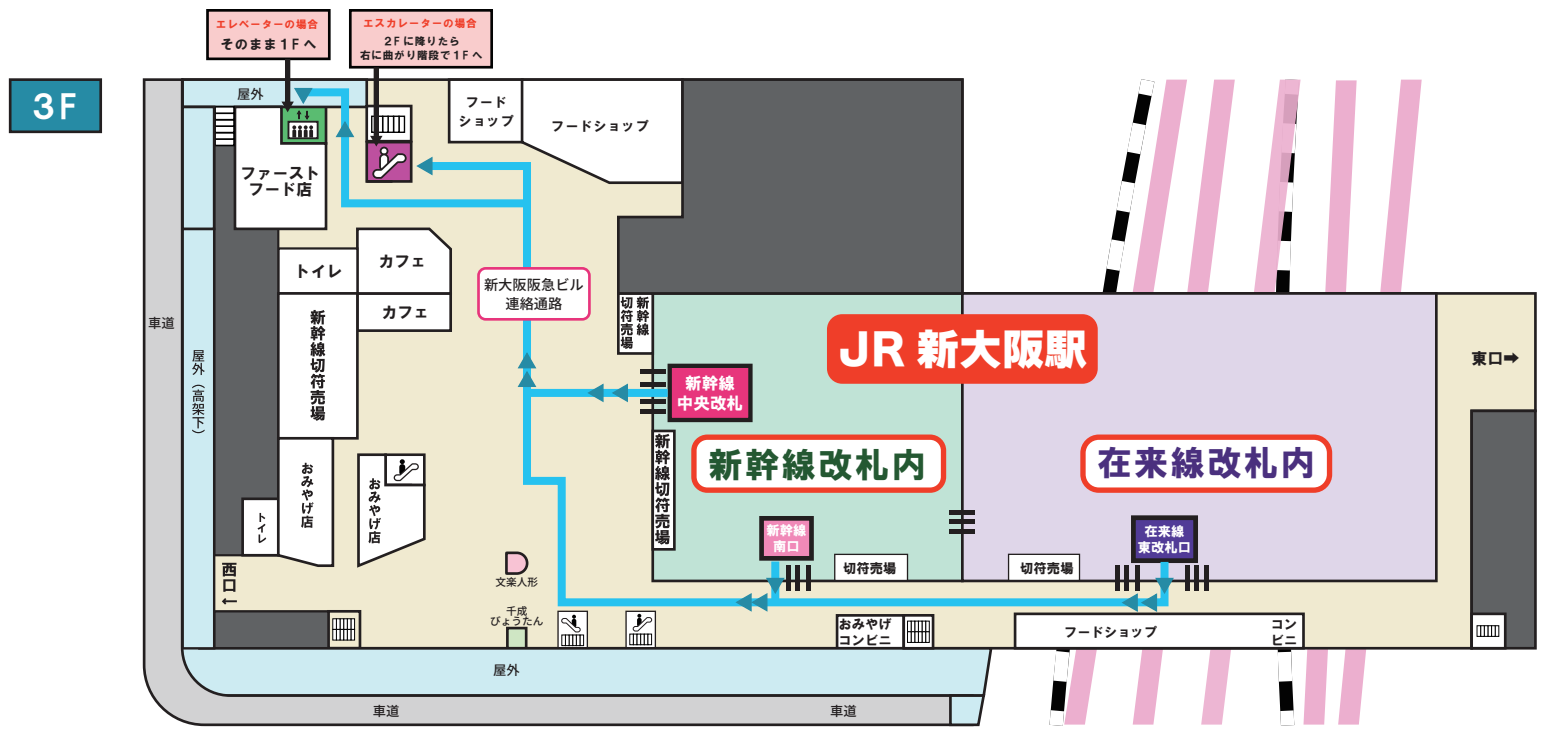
エレベーターの場合
そのまま1Fへ

エスカレーターの場合
2Fに降りたら
右に曲がり階段で1Fへ

3F

屋外

フード
ショップ

フードショップ

ファースト
フード店

トイレ

カフェ

カフェ

新大阪阪急ビル
連絡通路

新幹線切符売場

切符売場
新幹線

JR 新大阪駅

東口➡

新幹線
中央改札

車道

屋外（高架下）

新幹線切符売場

新幹線改札内

在来線改札内

おみやげ店

おみやげ店

トイレ

新幹線
南口

在来線
東改札口

西口←

文楽人形

切符売場

切符売場

千成
びょうたん

おみやげ
コンビニ

フードショップ

コンビニ

屋外

車道

車道